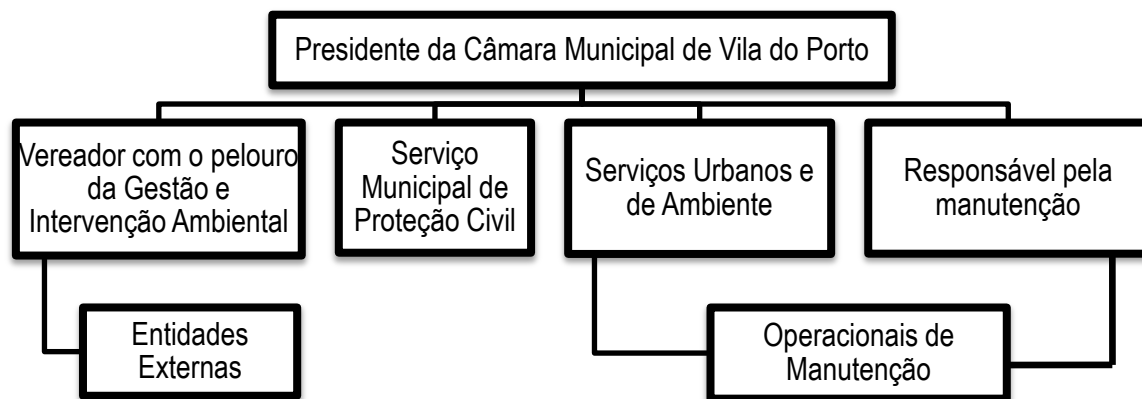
Presidente da Câmara Municipal de Vila do Porto

Vereador com o pelouro da Gestão e Intervenção Ambiental

Serviço Municipal de Proteção Civil

Serviços Urbanos e de Ambiente

Responsável pela manutenção

Entidades Externas

Operacionais de Manutenção